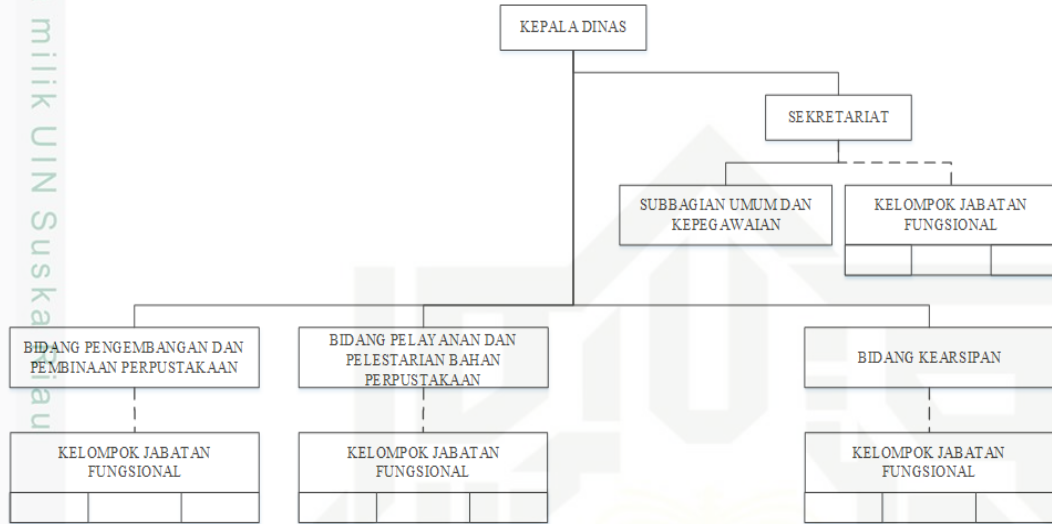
milik UIN Suska Riau

KEPALA DINAS

SEKRETARIAT

SUBBAGIAN UMUM DAN KEPEGAWAIAN

KELOMPOK JABATAN FUNGSIONAL

BIDANG PENGEMBANGAN DAN PEMBINAAN PERPUSTAKAAN

BIDANG PELAYANAN DAN PELESTARIAN BAHAN PERPUSTAKAAN

BIDANG KEARSIPAN

KELOMPOK JABATAN FUNGSIONAL

KELOMPOK JABATAN FUNGSIONAL

KELOMPOK JABATAN FUNGSIONAL